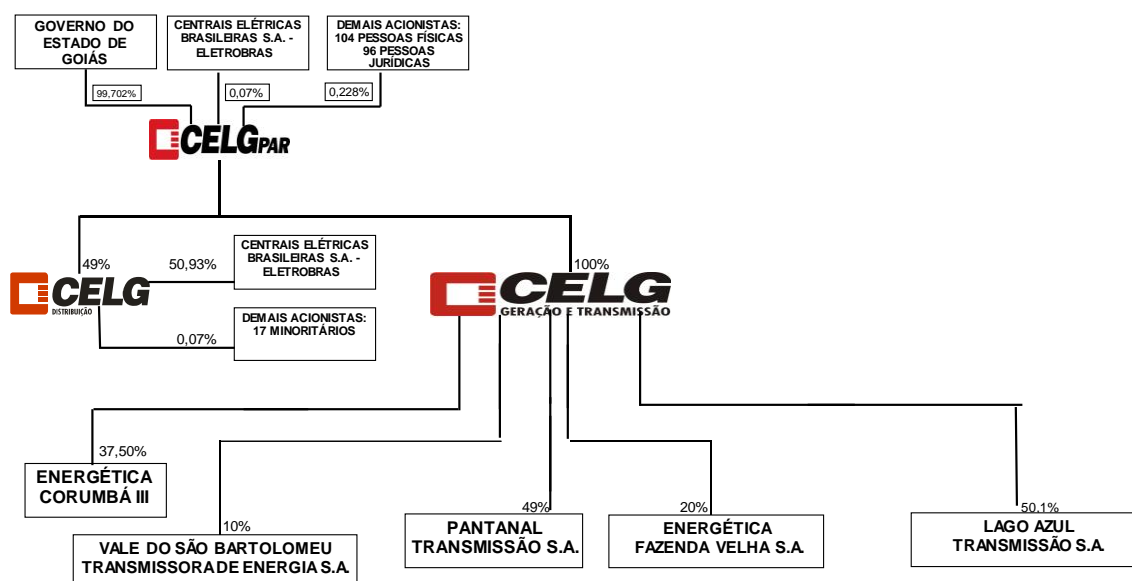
GOVERNO DO ESTADO DE GOIÁS

CENTRAIS ELÉTRICAS BRASILEIRAS S.A. - ELETROBRAS

DEMAIS ACIONISTAS: 104 PESSOAS FÍSICAS 96 PESSOAS JURÍDICAS

99,702%

0,07%

0,228%

CELGPAR

49%

50,93%

CENTRAIS ELÉTRICAS BRASILEIRAS S.A. - ELETROBRAS

100%

CELG DISTRIBUIÇÃO

CELG GERAÇÃO E TRANSMISSÃO

DEMAIS ACIONISTAS: 17 MINORITÁRIOS

0,07%

37,50%

ENERGÉTICA CORUMBÁ III

10%

VALE DO SÃO BARTOLOMEU TRANSMISSORA DE ENERGIA S.A.

49%

PANTANAL TRANSMISSÃO S.A.

20%

ENERGÉTICA FAZENDA VELHA S.A.

50,1%

LAGO AZUL TRANSMISSÃO S.A.